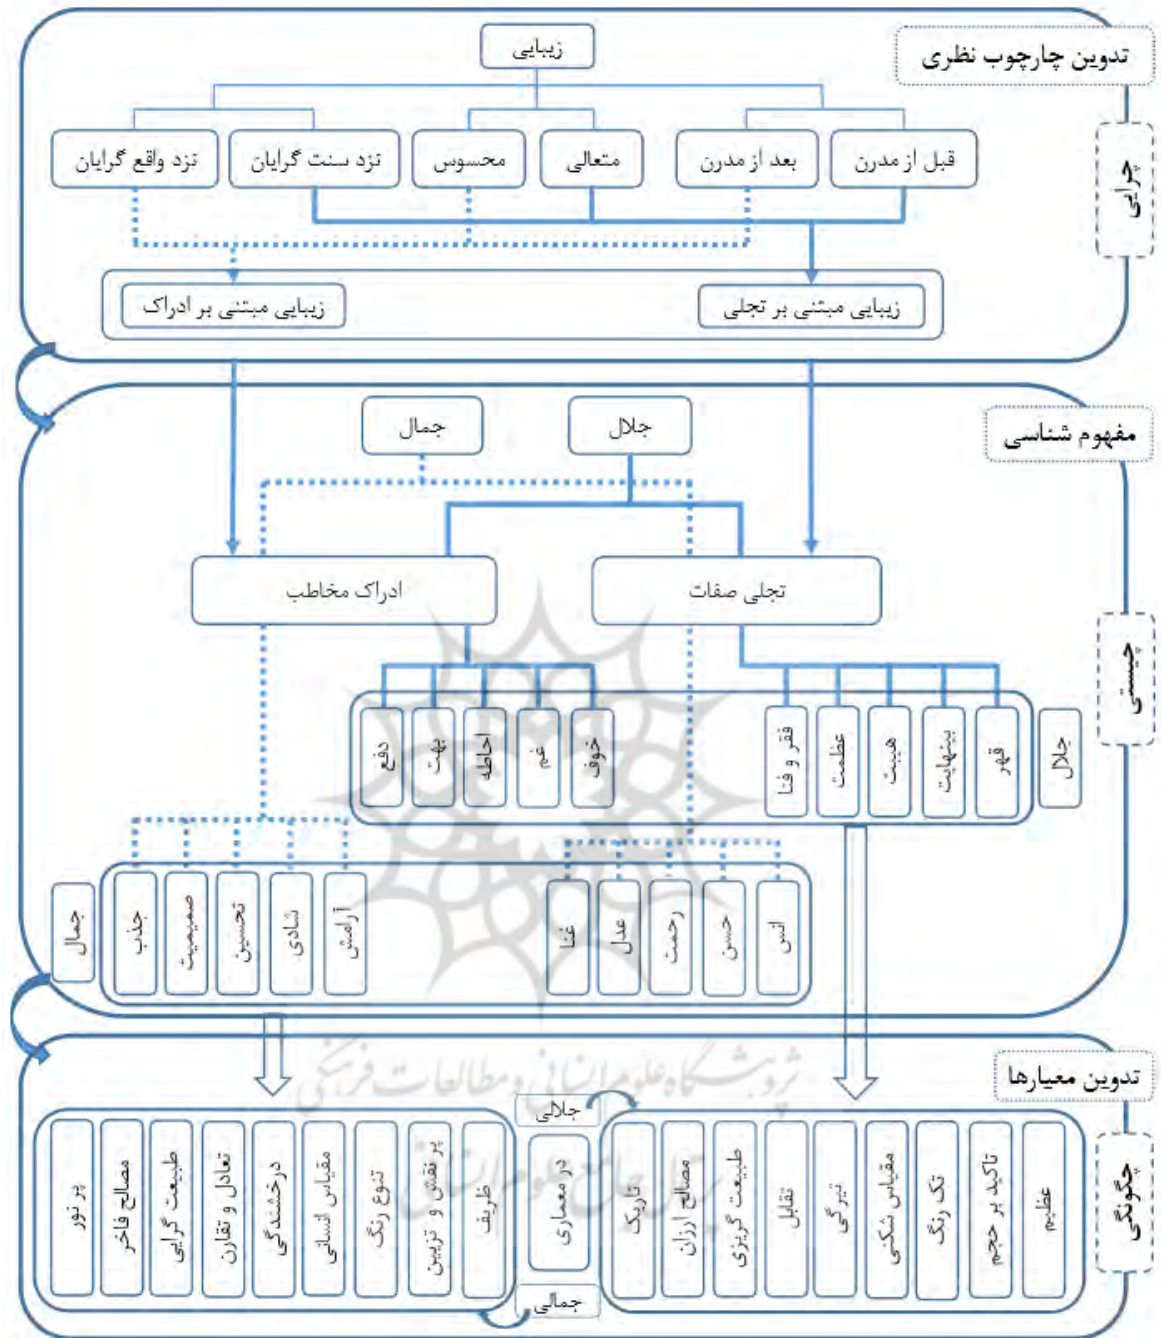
تدوین چارچوب نظری

زیبایی

قبل از مدرن
بعد از مدرن
متعالی
محسوس
نزد سنت گرایان
نزد واقع گرایان

چرایی

زیبایی مبتنی بر تجلی
زیبایی مبتنی بر ادراک

مفهوم شناسی

جلال
جمال

تجلی صفات
ادراک مخاطب

چیستی

جلال
قهر
بی‌نهایت
هیبت
عظمت
فقر و فنا

خوف
غم
احاطه
بهت
دفع

انس
حسن
رحمت
عدل
غنا

آرامش
شادی
تحسین
صمیمیت
جذب
جمال

پژوهشگاه علوم انسانی و مطالعات فرهنگی

تدوین معیارها

چگونگی

جلالی
در معماری
جمالی

عظیم
تاکید بر حجم
تک رنگ
مقیاس شکنی
تیرگی
تقابل
طبیعت گریزی
مصالح ارزان
تاریک

ظریف
پر نقش و تزیین
تنوع رنگ
مقیاس انسانی
درخشندگی
تعادل و تقارن
طبیعت گرایی
مصالح فاخر
پر نور